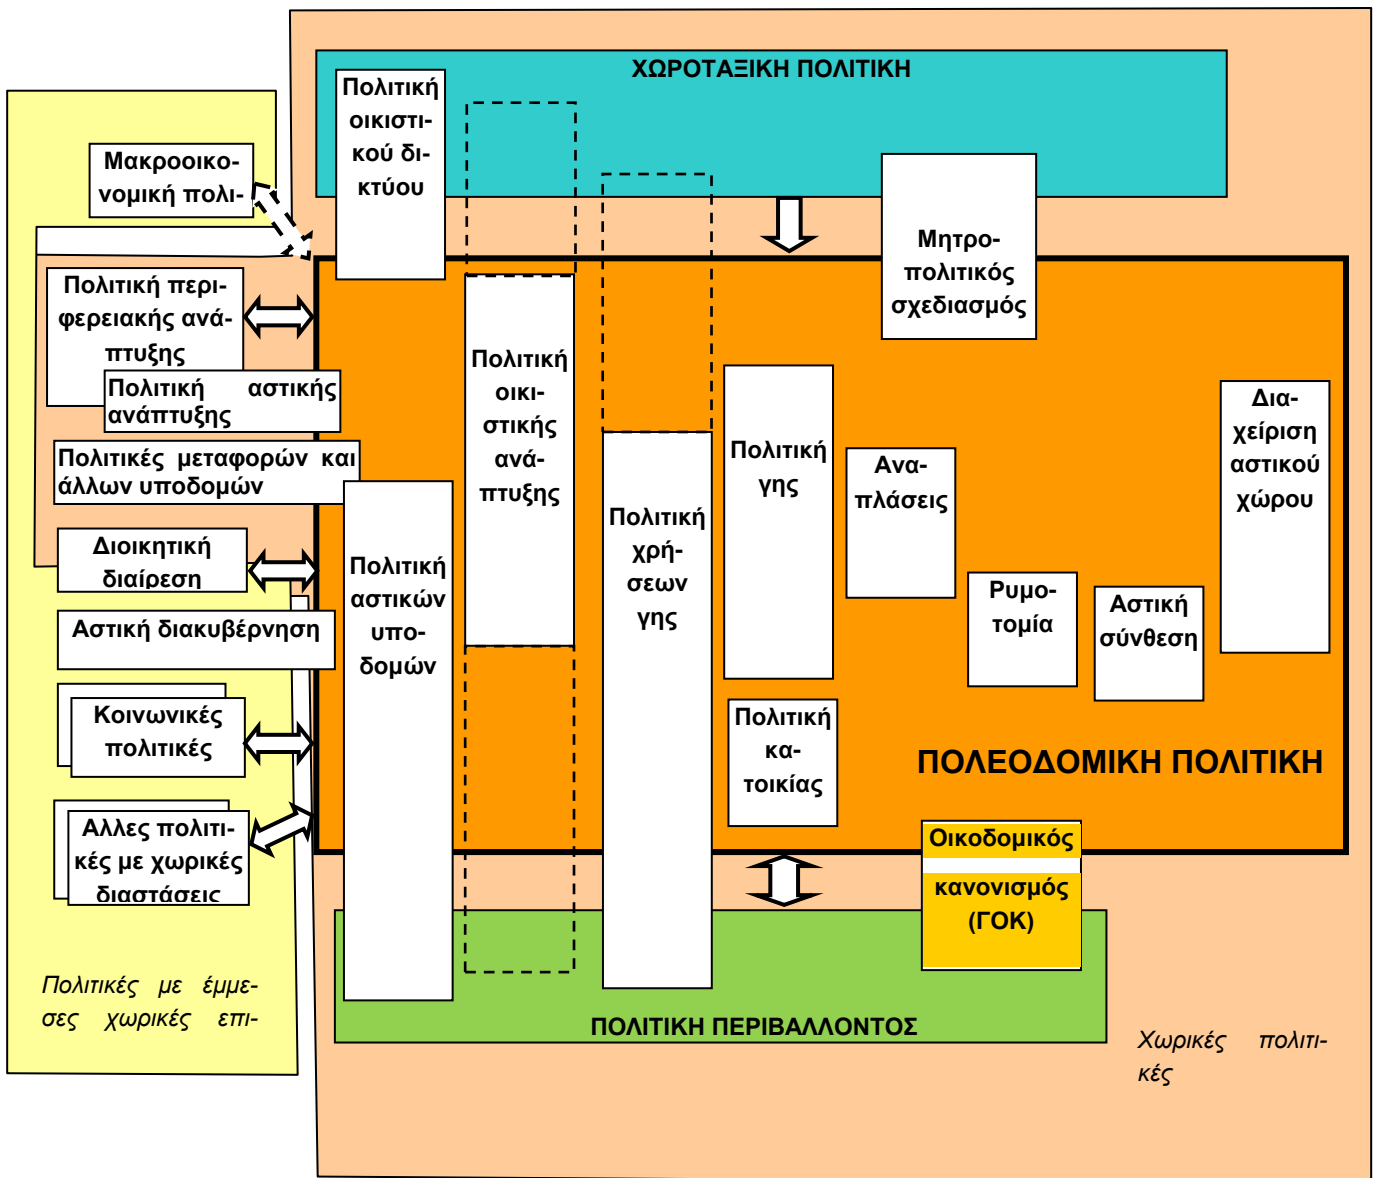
ΧΩΡΟΤΑΞΙΚΗ ΠΟΛΙΤΙΚΗ

Μακροοικονομική πολι-

Πολιτική οικιστικού δικτύου

Μητροπολιτικός σχεδιασμός

Πολιτική περιφερειακής ανάπτυξης

Πολιτική αστικής ανάπτυξης

Πολιτικές μεταφορών και άλλων υποδομών

Διοικητική διαίρεση

Αστική διακυβέρνηση

Κοινωνικές πολιτικές

Αλλες πολιτικές με χωρικές διαστάσεις

Πολιτική οικιστικής ανάπτυξης

Πολιτική αστικών υποδομών

Πολιτική χρήσεων γης

Πολιτική γης

Αναπλάσεις

Ρυμοτομία

Αστική σύνθεση

Διαχείριση αστικού χώρου

Πολιτική κατοικίας

ΠΟΛΕΟΔΟΜΙΚΗ ΠΟΛΙΤΙΚΗ

Οικοδομικός κανονισμός (ΓΟΚ)

ΠΟΛΙΤΙΚΗ ΠΕΡΙΒΑΛΛΟΝΤΟΣ

Πολιτικές με έμμεσες χωρικές επι-

Χωρικές πολιτικές